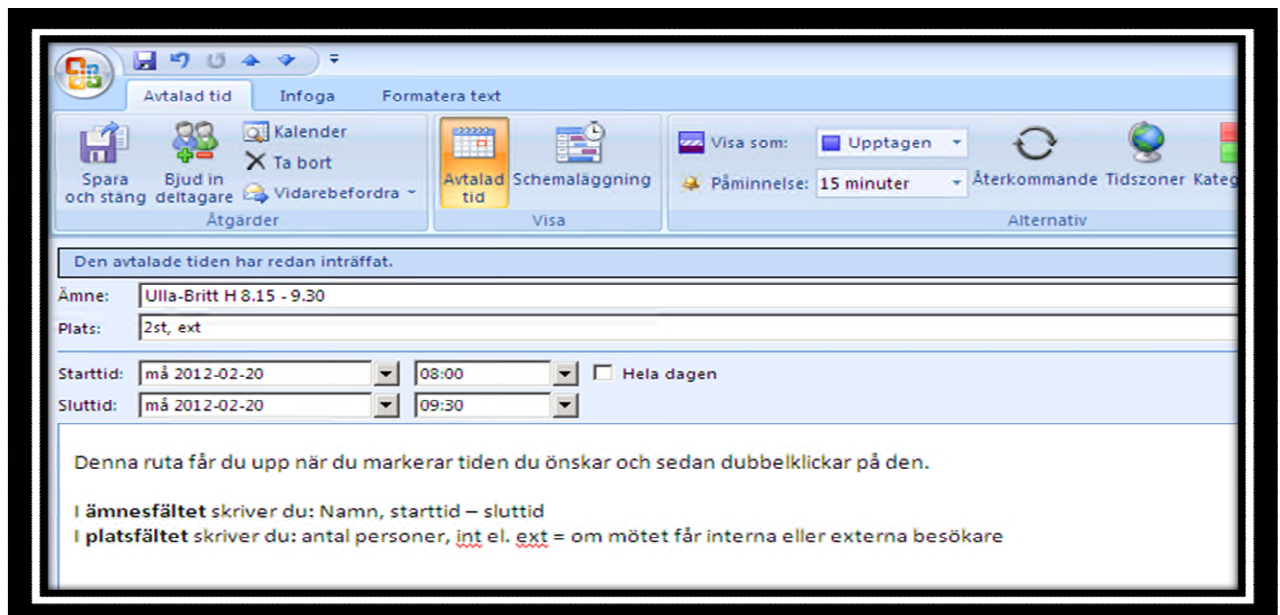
Avtalad tid
Infoga
Formatera text

Spara och stäng
Bjud in deltagare
Kalender
Ta bort
Vidarebefordra
Åtgärder

Avtalad tid
Schemaläggning
Visa

Visa som:
Upptagen
Påminnelse:
15 minuter
Återkommande
Tidszoner
Kateg
Alternativ

Den avtalade tiden har redan inträffat.

Ämne: Ulla-Britt H 8.15 - 9.30
Plats: 2st, ext

Starttid: må 2012-02-20 08:00 Hela dagen
Sluttid: må 2012-02-20 09:30

Denna ruta får du upp när du markerar tiden du önskar och sedan dubbelklickar på den.

I **ämnesfältet** skriver du: Namn, starttid – sluttid
I **platsfältet** skriver du: antal personer, int el. ext = om mötet får interna eller externa besökare